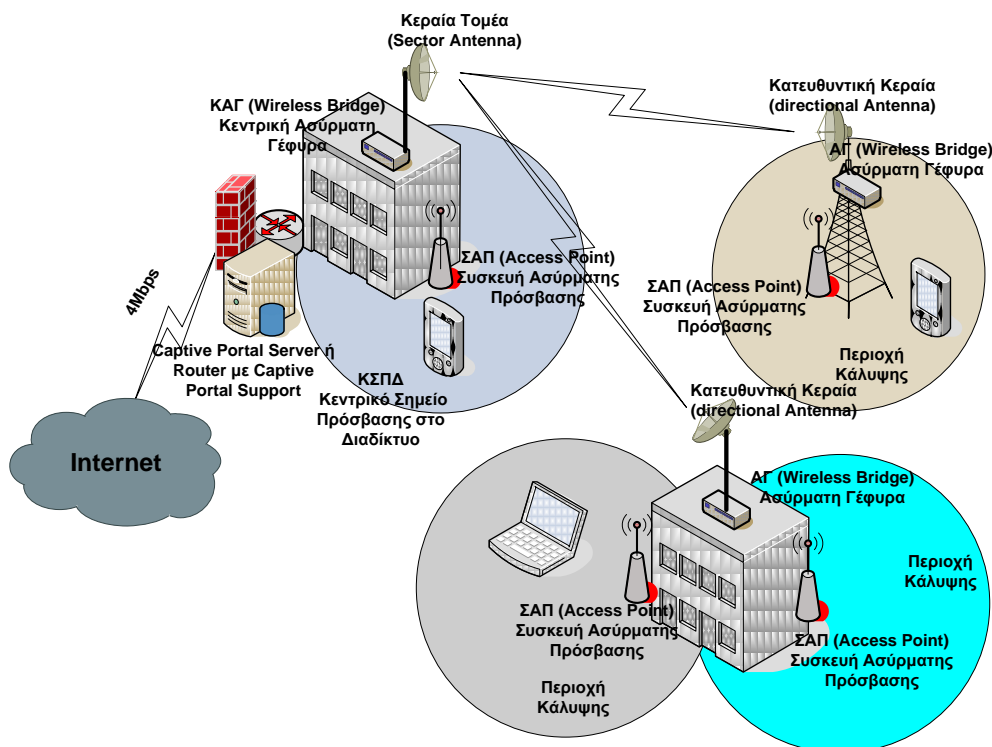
Κεραία Τομέα
(Sector Antenna)

ΚΑΓ (Wireless Bridge)
Κεντρική Ασύρματη
Γέφυρα

Κατευθυντική Κεραία
(directional Antenna)

ΑΓ (Wireless Bridge)
Ασύρματη Γέφυρα

ΣΑΠ (Access Point)
Συσκευή Ασύρματης
Πρόσβασης

ΣΑΠ (Access Point)
Συσκευή Ασύρματης
Πρόσβασης

4Mbps

Captive Portal Server ή
Router με Captive
Portal Support

ΚΣΠΔ
Κεντρικό Σημείο
Πρόσβασης στο
Διαδίκτυο

Περιοχή
Κάλυψης

Κατευθυντική Κεραία
(directional Antenna)

Internet

ΑΓ (Wireless Bridge)
Ασύρματη Γέφυρα

Περιοχή
Κάλυψης

ΣΑΠ (Access Point)
Συσκευή Ασύρματης
Πρόσβασης

ΣΑΠ (Access Point)
Συσκευή Ασύρματης
Πρόσβασης

Περιοχή
Κάλυψης